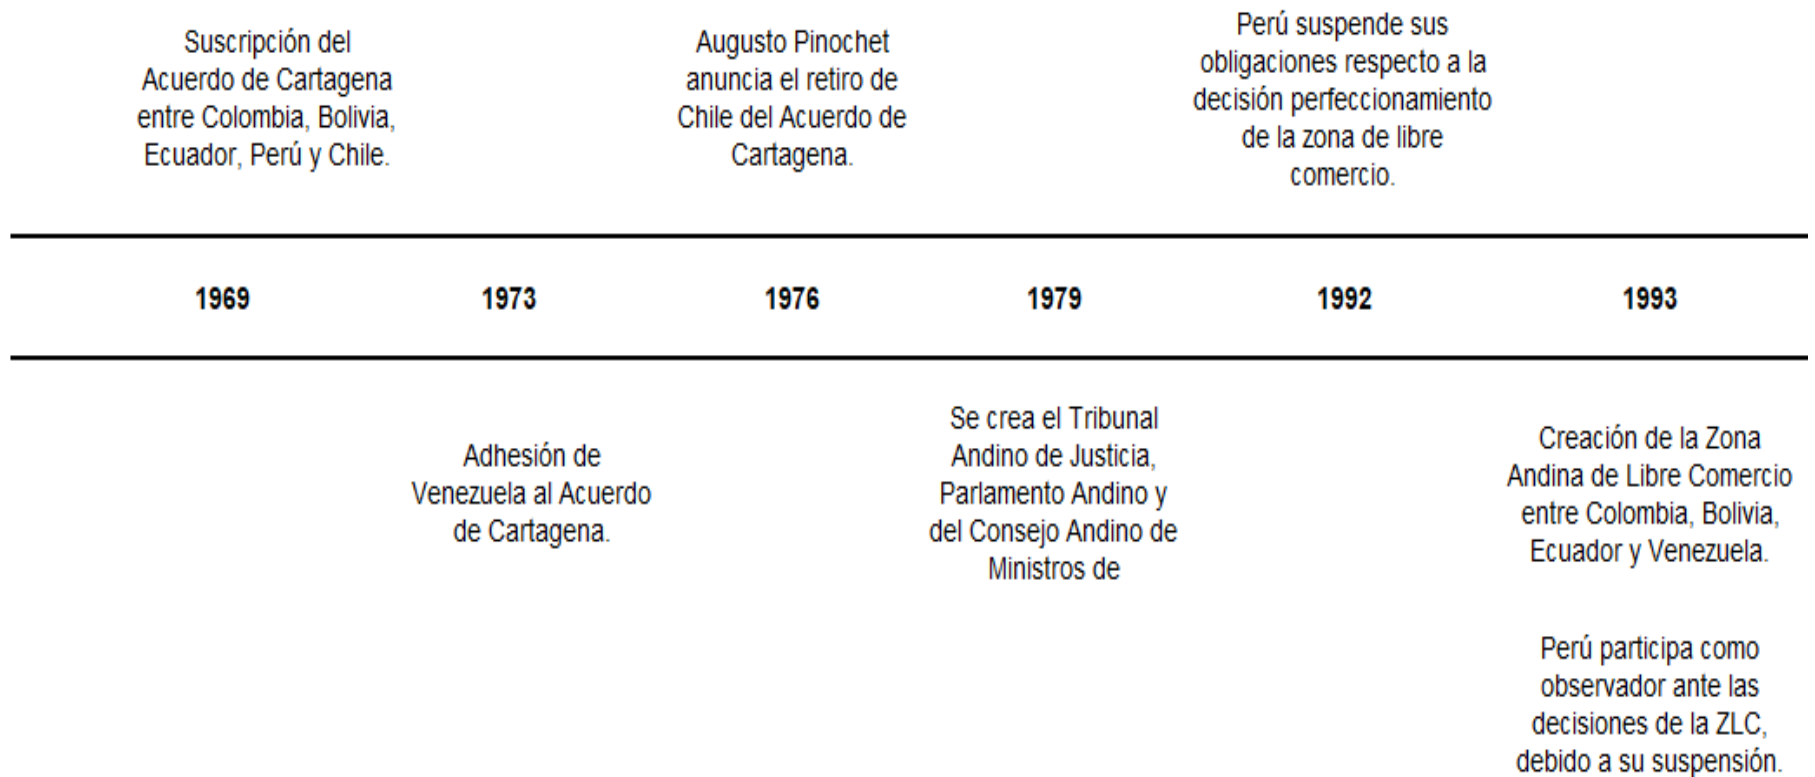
Suscripción del Acuerdo de Cartagena entre Colombia, Bolivia, Ecuador, Perú y Chile.

Augusto Pinochet anuncia el retiro de Chile del Acuerdo de Cartagena.

Perú suspende sus obligaciones respecto a la decisión perfeccionamiento de la zona de libre comercio.

1969

1973

1976

1979

1992

1993

Adhesión de Venezuela al Acuerdo de Cartagena.

Se crea el Tribunal Andino de Justicia, Parlamento Andino y del Consejo Andino de Ministros de

Creación de la Zona Andina de Libre Comercio entre Colombia, Bolivia, Ecuador y Venezuela.

Perú participa como observador ante las decisiones de la ZLC, debido a su suspensión.